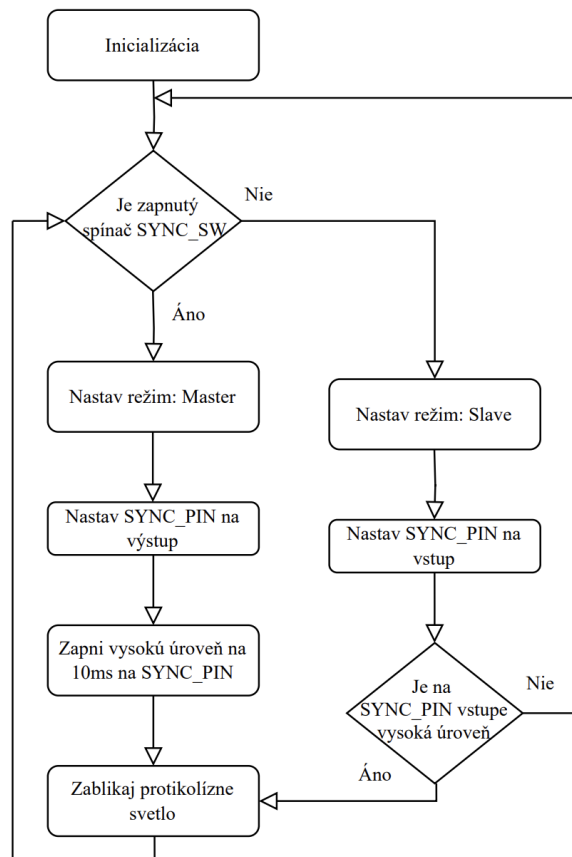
Inicializácia

Je zapnutý spínač SYNC_SW

Nie

Áno

Nastav režim: Master

Nastav režim: Slave

Nastav SYNC_PIN na výstup

Nastav SYNC_PIN na vstup

Zapni vysokú úroveň na 10ms na SYNC_PIN

Je na SYNC_PIN vstupe vysoká úroveň

Nie

Áno

Zablikaj protikolízne svetlo